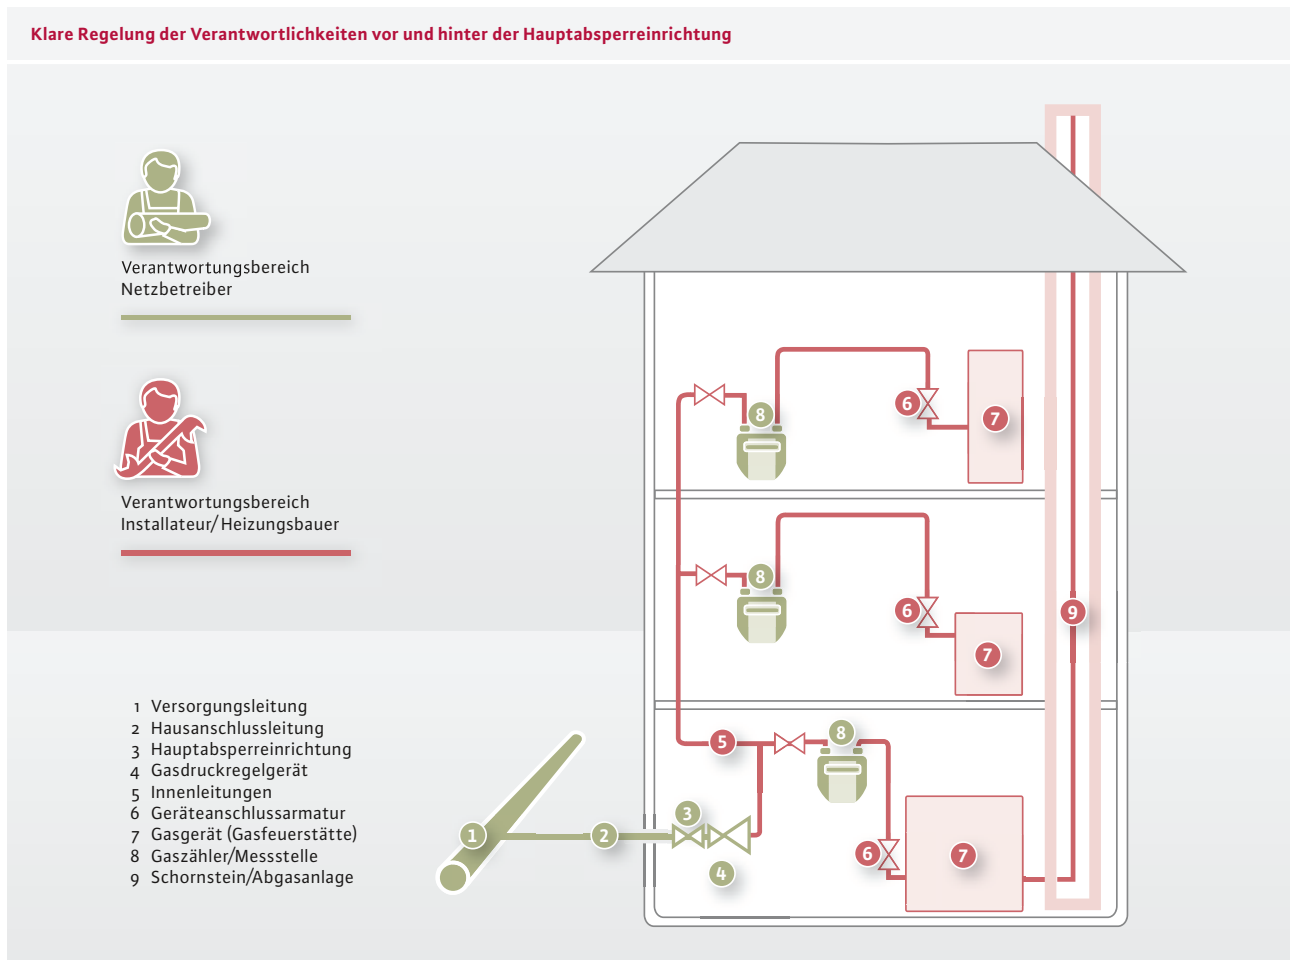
Klare Regelung der Verantwortlichkeiten vor und hinter der Hauptabsperreinrichtung

Verantwortungsbereich
Netzbetreiber

Verantwortungsbereich
Installateur/ Heizungsbauer

1 Versorgungsleitung
2 Hausanschlussleitung
3 Hauptabsperreinrichtung
4 Gasdruckregelgerät
5 Innenleitungen
6 Geräteanschlussarmatur
7 Gasgerät (Gasfeuerstätte)
8 Gaszähler/Messstelle
9 Schornstein/Abgasanlage

8
6
7
8
6
7
9
5
8
3
1
2
6
7
4